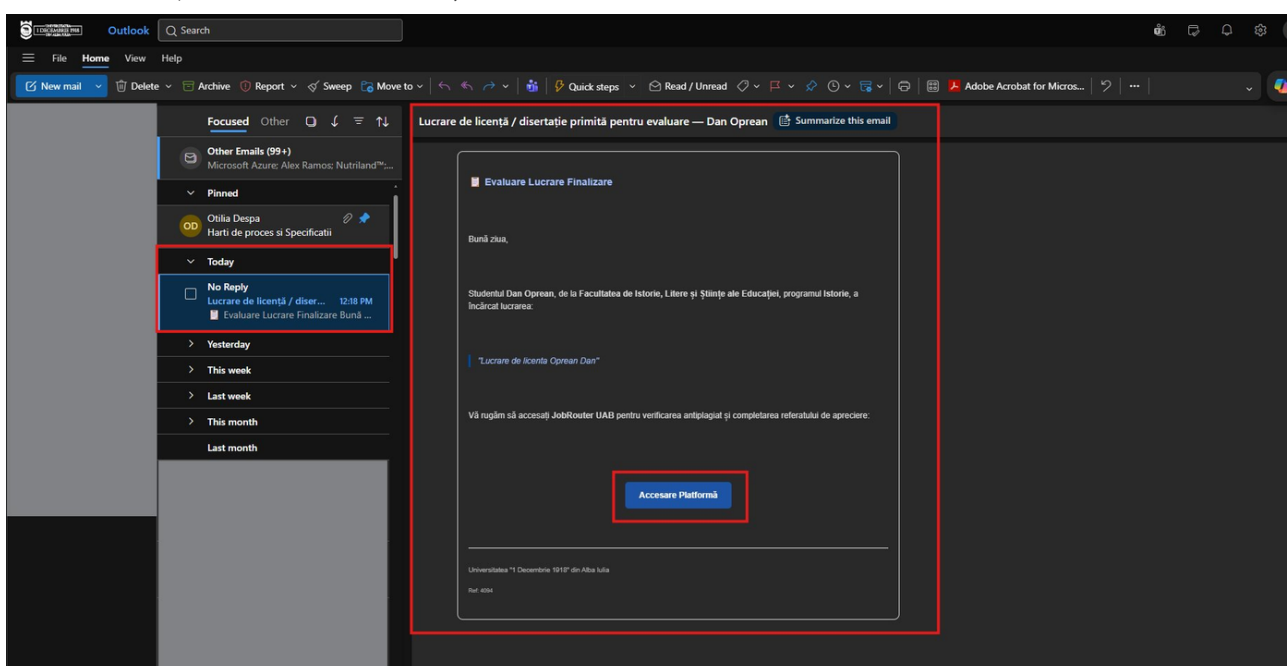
Outlook Search

File Home View Help

New mail Delete Archive Report Sweep Move to Quick steps Read / Unread Adobe Acrobat for Micros... ...

Focused Other

Other Emails (99+)
Microsoft Azure; Alex Ramos; Nutriland™;...

Pinned

OD Otilia Despa
Harti de proces si Specificatii

Today

No Reply
Lucrare de licență / diser... 12:18 PM
Evaluare Lucrare Finalizare Bună ...

Yesterday

This week

Last week

This month

Last month

Lucrare de licență / disertație primită pentru evaluare — Dan Oprean Summarize this email

Evaluare Lucrare Finalizare

Bună ziua,

Studentul Dan Oprean, de la Facultatea de Istorie, Litere și Științe ale Educației, programul Istorie, a încărcat lucrarea:

"Lucrare de licenta Oprean Dan"

Vă rugăm să accesați JobRouter UAB pentru verificarea antiplagiat și completarea referatului de apreciere:

Accesare Platformă

Universitatea "1 Decembrie 1918" din Alba Iulia

Ref: 4094